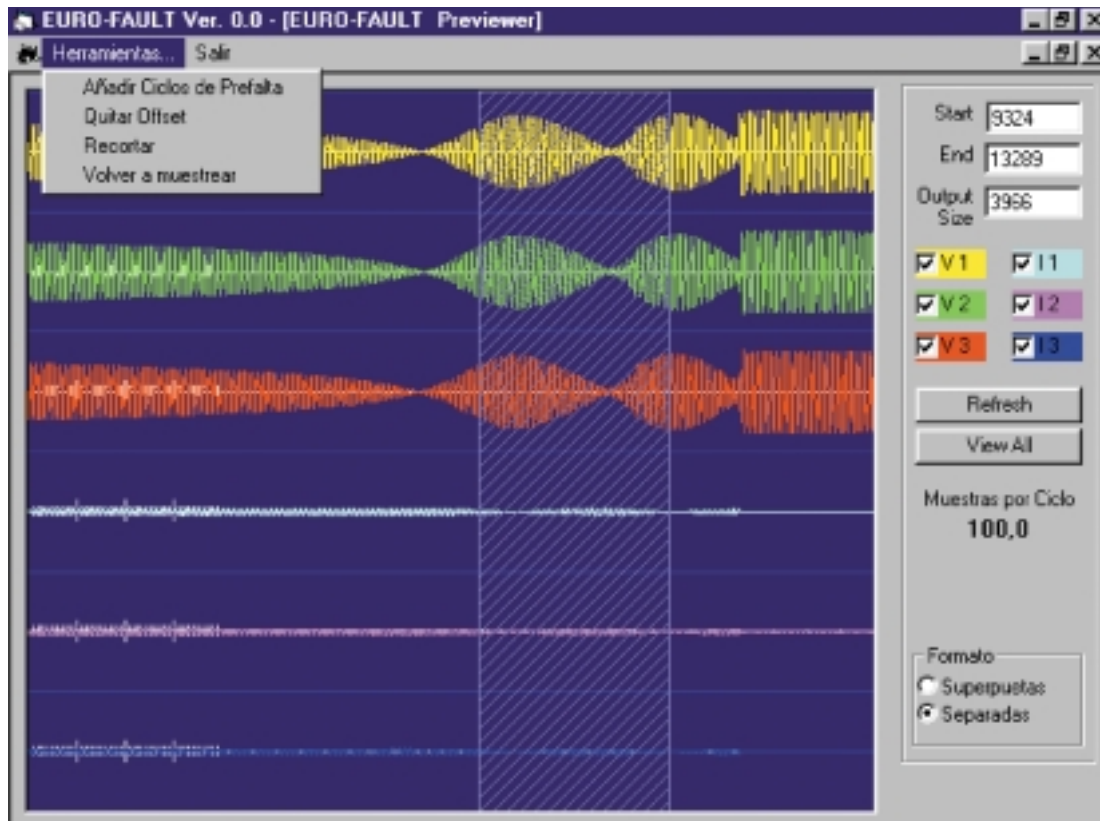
EURO-FAULT Ver. 0.0 - [EURO-FAULT Previewer]

Herramientas... Salir

Añadir Ciclos de Prefalta
Quitar Offset
Recortar
Volver a muestrear

Start 9324
End 13289
Output Size 3966

V 1 I 1
V 2 I 2
V 3 I 3

Refresh
View All

Muestras por Ciclo
100,0

Formato
Superpuestas
Separadas